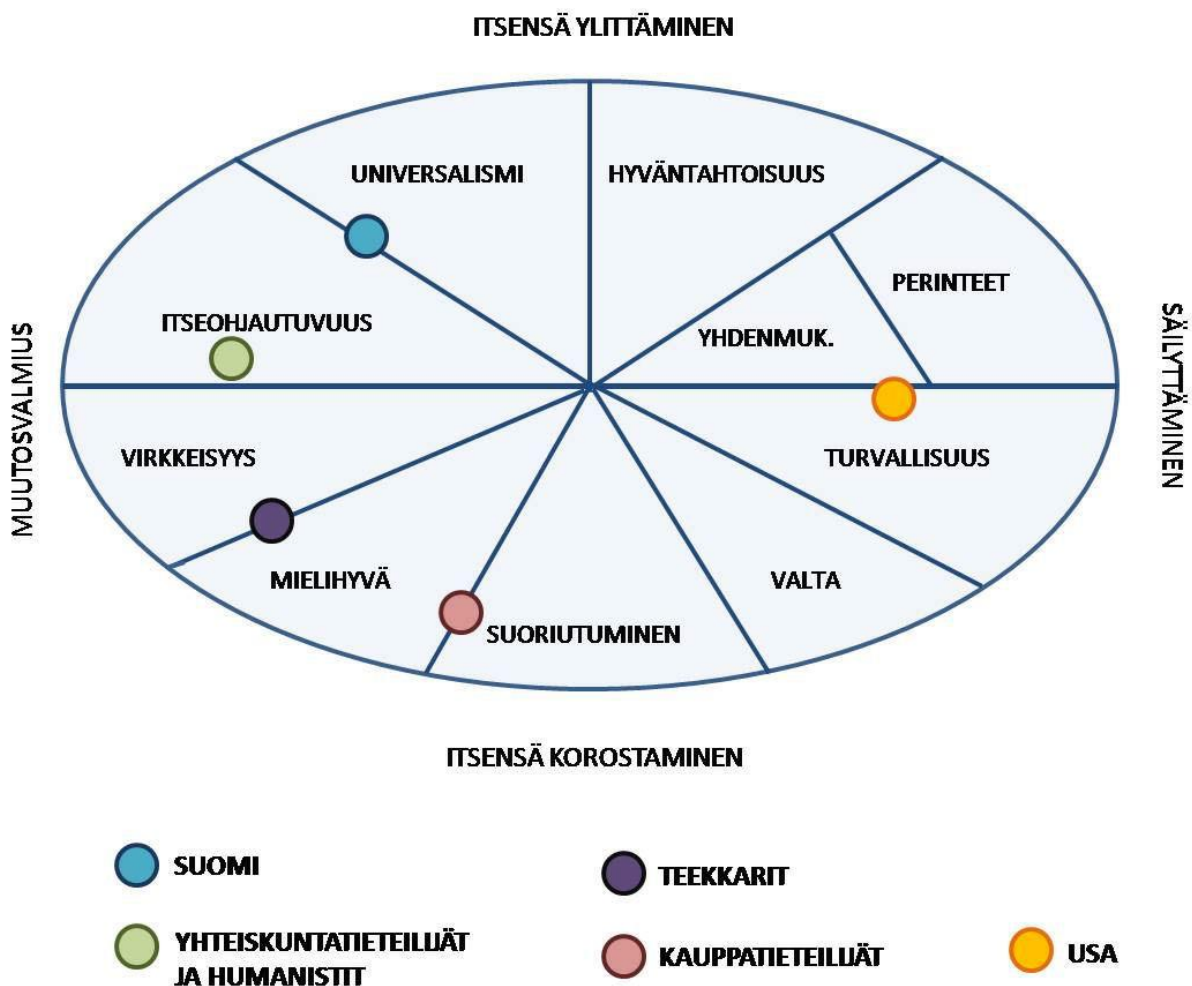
ITSENSÄ YLITTÄMINEN

MUUTOSVALMIUS

SÄILYTTÄMINEN

UNIVERSALISMI

HYVÄNTAHTOISUUS

PERINTEET

ITSEOHJAUTUVUUS

YHDENMUK.

VIRKKEISYYS

TURVALLISUUS

MIELIHYVÄ

VALTA

SUORIUTUMINEN

ITSENSÄ KOROSTAMINEN

SUOMI

TEEKKARIT

YHTEISKUNTATIETEILIJÄT JA HUMANISTIT

KAUPPATIETEILIJÄT

USA